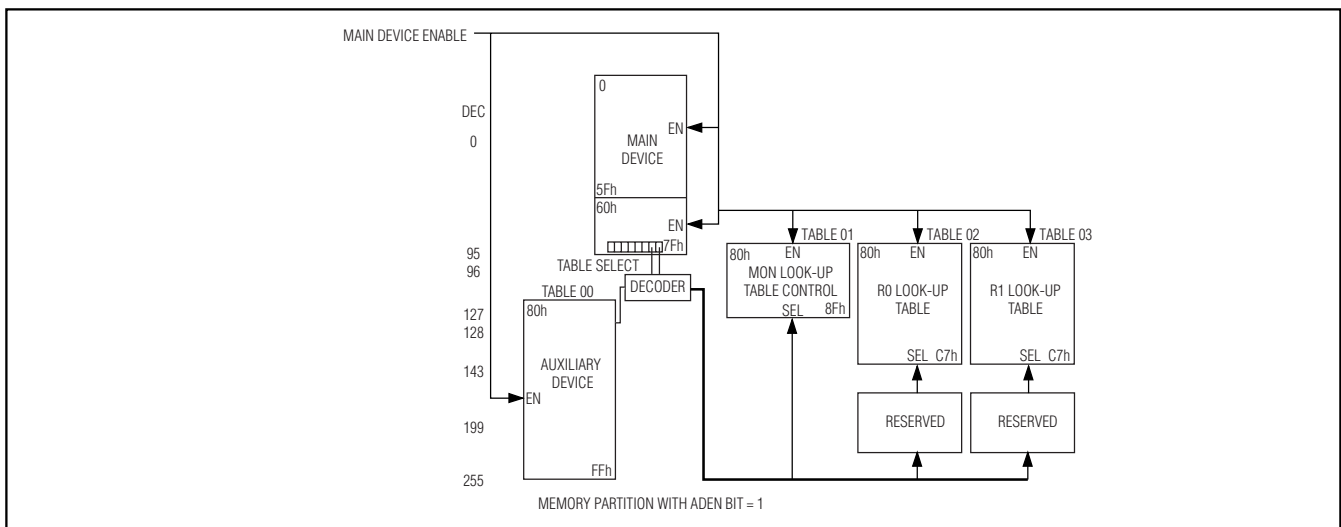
MAIN DEVICE ENABLE

DEC

0

95

96

127

128

143

199

255

0

MAIN DEVICE

EN

5Fh

60h

EN

7Fh

TABLE SELECT

DECODER

TABLE 00

80h

AUXILIARY DEVICE

EN

FFh

TABLE 01

80h

EN

MON LOOK-UP TABLE CONTROL

SEL

8Fh

TABLE 02

80h

EN

R0 LOOK-UP TABLE

SEL

C7h

RESERVED

TABLE 03

80h

EN

R1 LOOK-UP TABLE

SEL

C7h

RESERVED

MEMORY PARTITION WITH ADEN BIT = 1